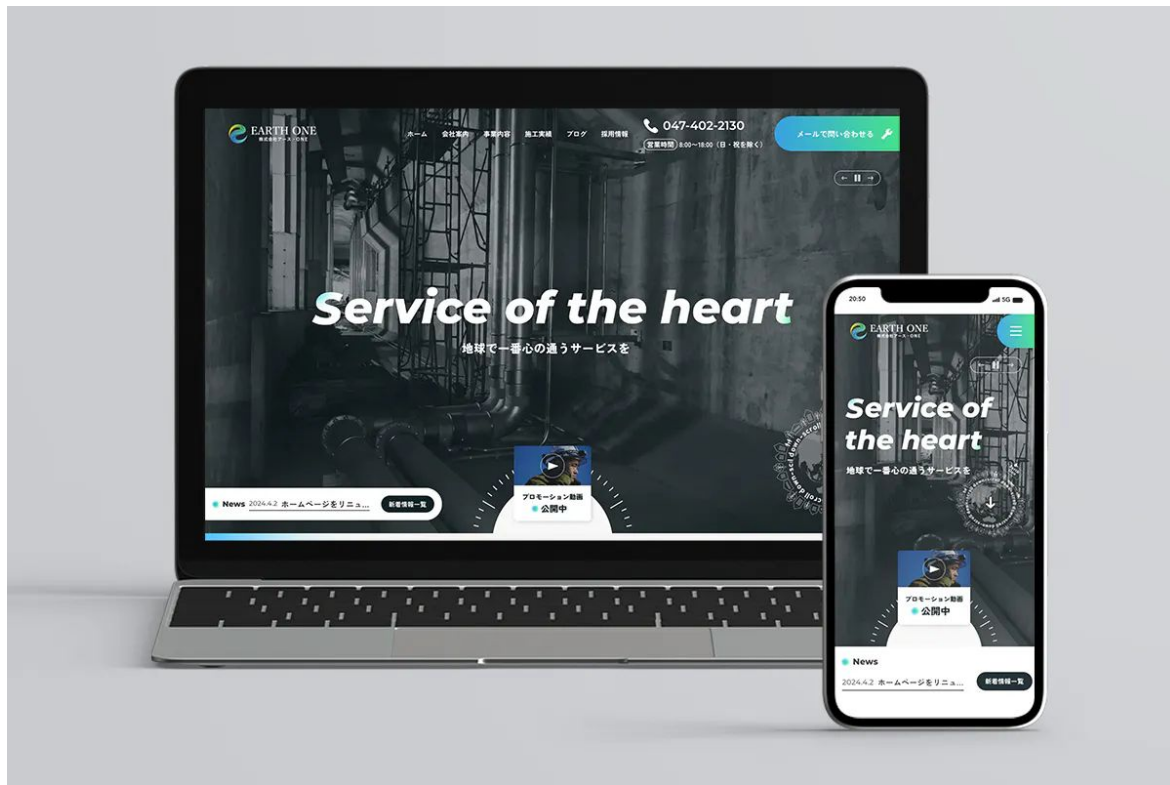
EARTH ONE
株式会社アース・ONE

ホーム 会社案内 事業内容 施工実績 ブログ 採用情報

047-402-2130
営業時間 8:00~18:00（日・祝を除く）

メールで問い合わせる

Service of the heart
地球で一番心の通うサービスを

News 2024.4.2 ホームページをリニュ...
新着情報一覧

プロモーション動画
公開中

20:50
5G

EARTH ONE
株式会社アース・ONE

Service of the heart
地球で一番心の通うサービスを

プロモーション動画
公開中

News
2024.4.2 ホームページをリニュ...
新着情報一覧